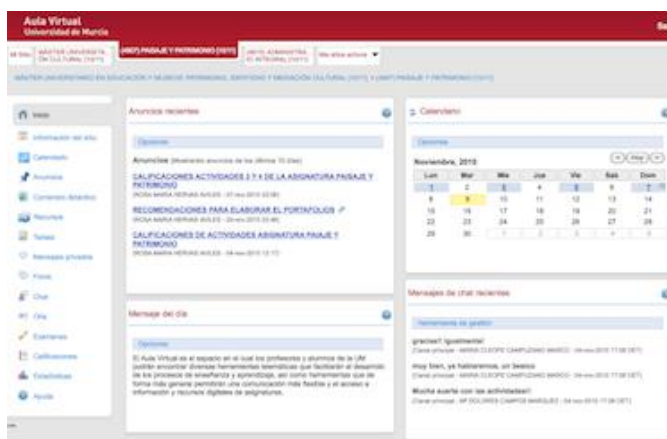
Aula Virtual
Universidad de Murcia

Mi Sitio | MÁSTER UNIVERSITA... EN CULTURAL (1011) | (5807) PAISAJE Y PATRIMONIO (1011) | (4410) ADMINISTRA... EL INTEGRAL (1011) | Más sitios activos ▼

MÁSTER UNIVERSITARIO EN EDUCACIÓN Y MUSEOS: PATRIMONIO, IDENTIDAD Y MEDIACIÓN CULTURAL (1011) > (5807) PAISAJE Y PATRIMONIO (1011)

Inicio
Información del sitio
Calendario
Anuncios
Contenidos docentes
Recursos
Tareas
Mensajes privados
Foros
Chat
Chat
Exámenes
Calificaciones
Estadísticas
Ayuda

Anuncios recientes

Opciones

Anuncios (Mostrando anuncios de los últimos 10 días)

CALIFICACIONES ACTIVIDADES 3 Y 4 DE LA ASIGNATURA PAISAJE Y PATRIMONIO
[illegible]

RECOMENDACIONES PARA ELABORAR EL PORTAFOLIOS
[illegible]

CALIFICACIONES DE ACTIVIDADES ASIGNATURA PAISAJE Y PATRIMONIO
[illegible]

Mensaje del día

Opciones

El Aula Virtual es el espacio en el cual los profesores y alumnos de la UM podrán encontrar diversas herramientas telemáticas que facilitarán el desarrollo de los procesos de enseñanza y aprendizaje, así como herramientas que de forma más general permitirán una comunicación más flexible y el acceso a información y recursos digitales de asignaturas.

Calendario

Opciones

Noviembre, 2010 | Hoy

| Lun | Mar | Mie | Jue | Vie | Sab | Dom |
|---|---|---|---|---|---|---|
| 1 | 2 | 3 | 4 | 5 | 6 | 7 |
| 8 | 9 | 10 | 11 | 12 | 13 | 14 |
| 15 | 16 | 17 | 18 | 19 | 20 | 21 |
| 22 | 23 | 24 | 25 | 26 | 27 | 28 |
| 29 | 30 | 1 | 2 | 3 | 4 | 5 |

Mensajes de chat recientes

Herramienta de gestión

gracias!! igualmente!
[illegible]

muy bien, ya hablaremos, un beso
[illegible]

Mucha suerte con las actividades!!
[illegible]